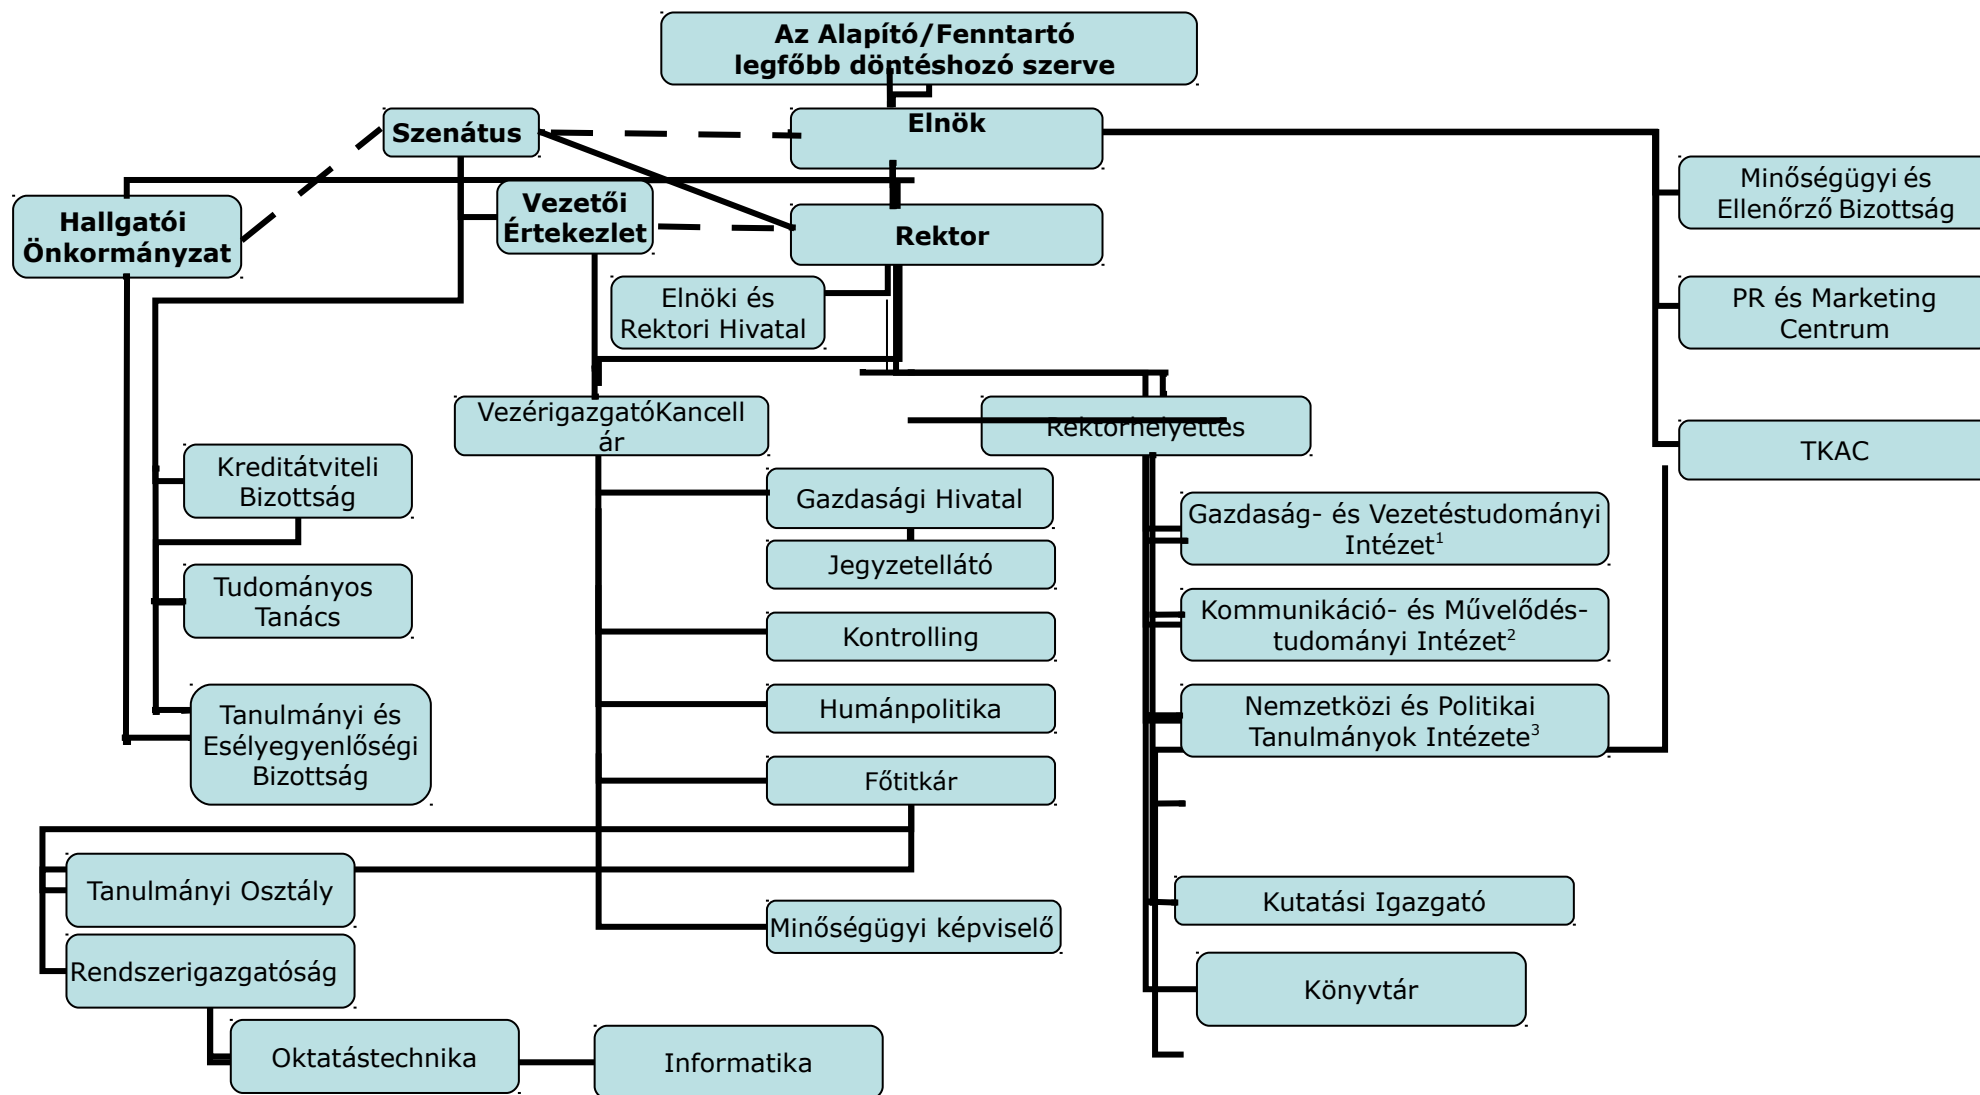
Az Alapító/Fenntartó legfőbb döntéshozó szerve

Szenátus

Elnök

Hallgatói Önkormányzat

Vezetői Értekezlet

Rektor

Minőségügyi és Ellenőrző Bizottság

Elnöki és Rektori Hivatal

PR és Marketing Centrum

VezérigazgatóKancellár

Rektorhelyettes

TKAC

Kreditátviteli Bizottság

Gazdasági Hivatal

Gazdaság- és Vezetéstudományi Intézet$^1$

Jegyzetellátó

Tudományos Tanács

Kommunikáció- és Művelődéstudományi Intézet$^2$

Kontrolling

Tanulmányi és Esélyegyenlőségi Bizottság

Humánpolitika

Nemzetközi és Politikai Tanulmányok Intézete$^3$

Főtitkár

Tanulmányi Osztály

Kutatási Igazgató

Minőségügyi képviselő

Rendszerigazgatóság

Könyvtár

Oktatástechnika

Informatika